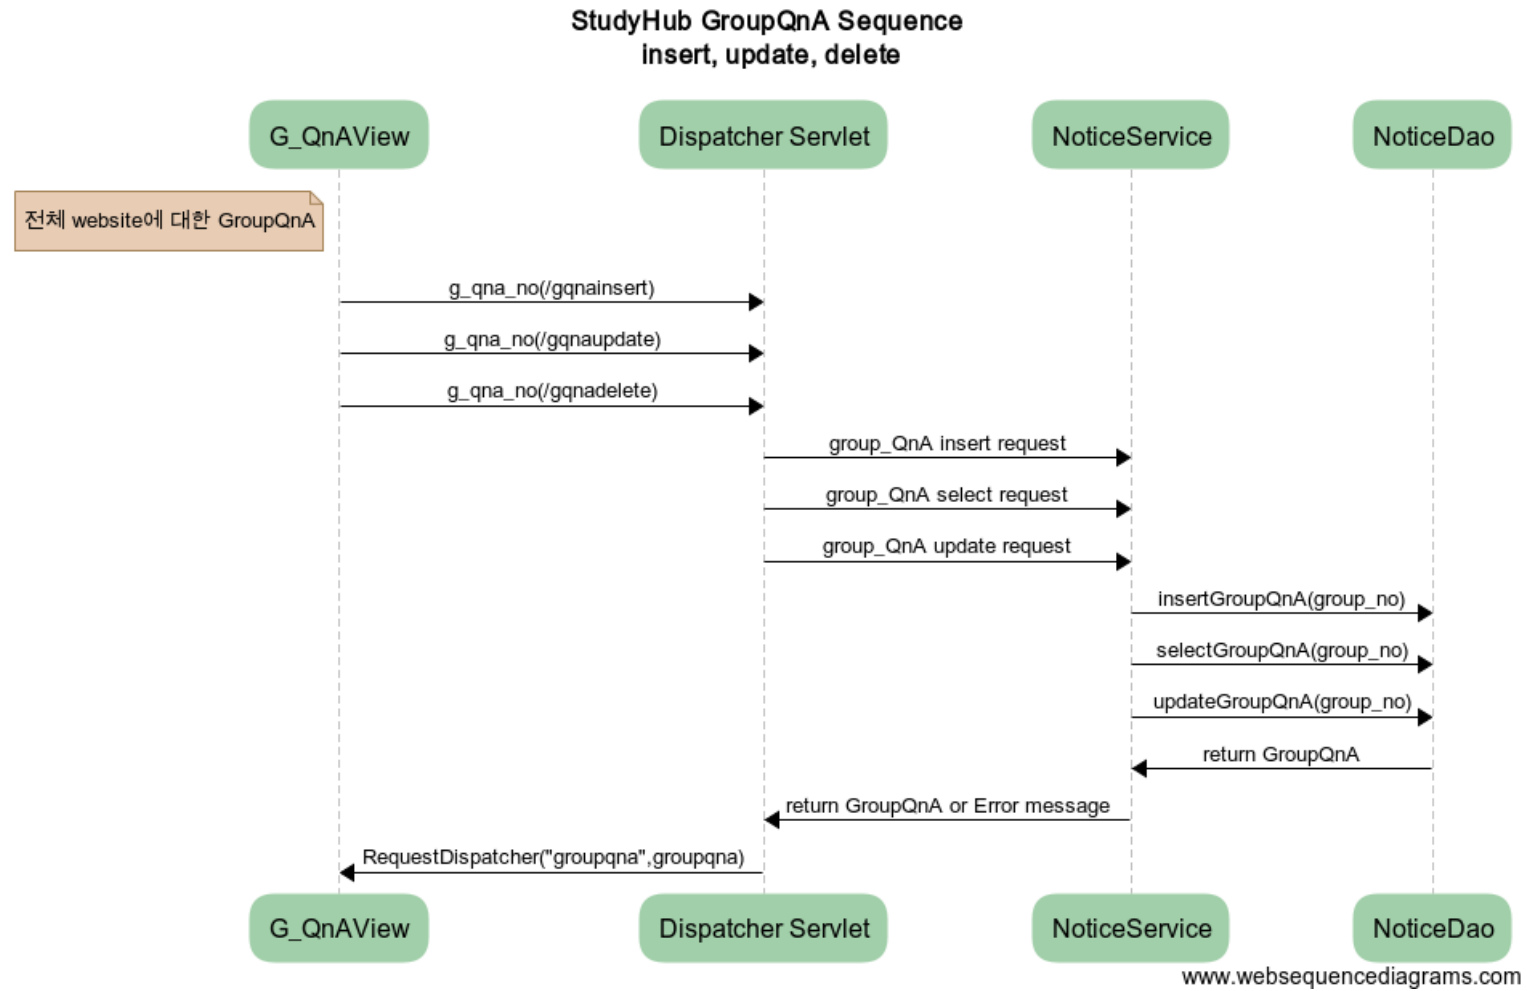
StudyHub GroupQnA Sequence
insert, update, delete

G_QnAView

Dispatcher Servlet

NoticeService

NoticeDao

전체 website에 대한 GroupQnA

g_qna_no(/gqnainsert)

g_qna_no(/gqnaupdate)

g_qna_no(/gqnadelete)

group_QnA insert request

group_QnA select request

group_QnA update request

insertGroupQnA(group_no)

selectGroupQnA(group_no)

updateGroupQnA(group_no)

return GroupQnA

return GroupQnA or Error message

RequestDispatcher("groupqna",groupqna)

G_QnAView

Dispatcher Servlet

NoticeService

NoticeDao

www.websequencediagrams.com